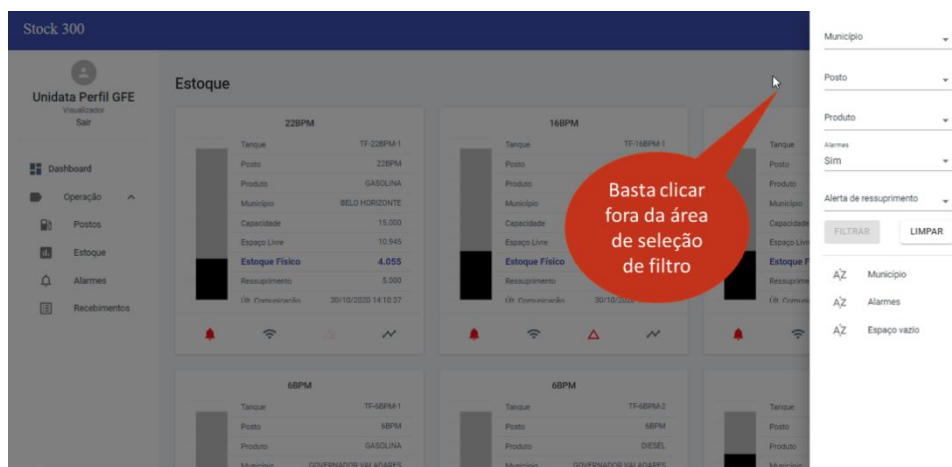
Stock 300

Unidata Perfil GFE
Visualizador
Sair

Dashboard
Operação
Postos
Estoque
Alarmes
Recebimentos

Estoque

22BPM

| Tanque | TF-22BPM-1 |
|---|---|
| Posto | 22BPM |
| Produto | GASOLINA |
| Município | BELO HORIZONTE |
| Capacidade | 15.000 |
| Espaço Livre | 10.945 |
| Estoque Físico | 4.055 |
| Ressuprimento | 5.000 |
| Últ. Comunicação | 30/10/2020 14:10:37 |

16BPM

| Tanque | TF-16BPM-1 |
|---|---|
| Posto | |
| Produto | |
| Município | |
| Capacidade | |
| Espaço Livre | |
| Estoque Físico | |
| Ressuprimento | |
| Últ. Comunicação | 30/10/2020 |

Tanque
Posto
Produto
Município
Capacidade
Espaço Livre
Estoque F
Ressuprim
Últ. Comun

Basta clicar fora da área de seleção de filtro

6BPM

| Tanque | TF-6BPM-1 |
|---|---|
| Posto | 6BPM |
| Produto | GASOLINA |
| Município | GOVERNADOR VALADARES |

6BPM

| Tanque | TF-6BPM-2 |
|---|---|
| Posto | 6BPM |
| Produto | DIESEL |
| Município | GOVERNADOR VALADARES |

Tanque
Posto
Produto
Município

Município
Posto
Produto
Alarmes
Sim
Alerta de ressuprimento
FILTRAR
LIMPAR
AZ Município
AZ Alarmes
AZ Espaço vazio